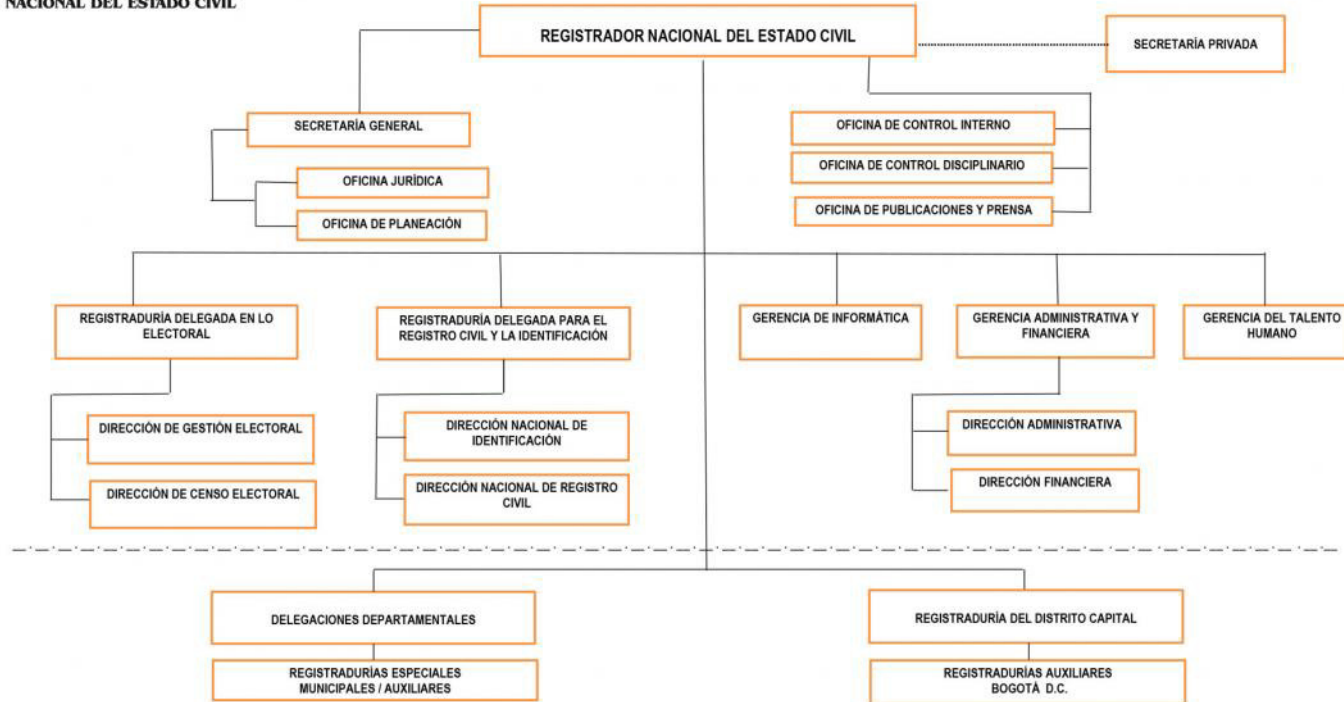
NACIONAL DEL ESTADO CIVIL

REGISTRADOR NACIONAL DEL ESTADO CIVIL

SECRETARÍA PRIVADA

SECRETARÍA GENERAL

OFICINA JURÍDICA

OFICINA DE PLANEACIÓN

OFICINA DE CONTROL INTERNO

OFICINA DE CONTROL DISCIPLINARIO

OFICINA DE PUBLICACIONES Y PRENSA

REGISTRADURÍA DELEGADA EN LO ELECTORAL

DIRECCIÓN DE GESTIÓN ELECTORAL

DIRECCIÓN DE CENSO ELECTORAL

REGISTRADURÍA DELEGADA PARA EL REGISTRO CIVIL Y LA IDENTIFICACIÓN

DIRECCIÓN NACIONAL DE IDENTIFICACIÓN

DIRECCIÓN NACIONAL DE REGISTRO CIVIL

GERENCIA DE INFORMÁTICA

GERENCIA ADMINISTRATIVA Y FINANCIERA

DIRECCIÓN ADMINISTRATIVA

DIRECCIÓN FINANCIERA

GERENCIA DEL TALENTO HUMANO

DELEGACIONES DEPARTAMENTALES

REGISTRADURÍAS ESPECIALES MUNICIPALES / AUXILIARES

REGISTRADURÍA DEL DISTRITO CAPITAL

REGISTRADURÍAS AUXILIARES BOGOTÁ D.C.